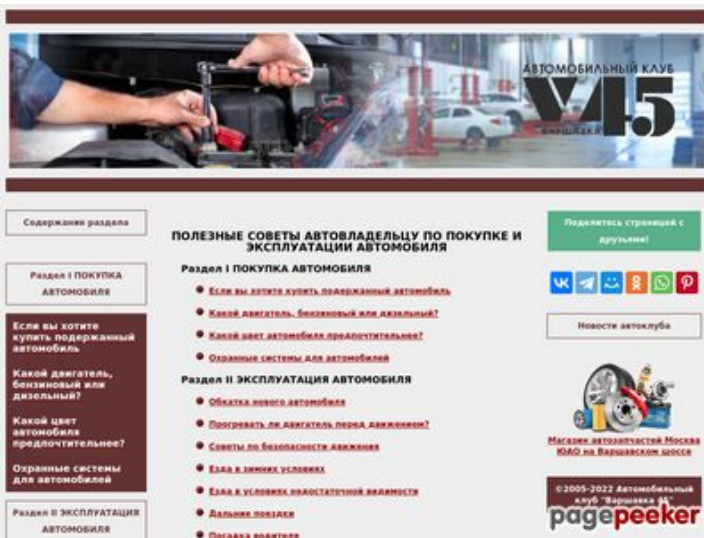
АВТОМОБИЛЬНЫЙ КЛУБ
ВАРШАВКА 45

Содержание раздела

Раздел I ПОКУПКА АВТОМОБИЛЯ

Если вы хотите купить подержанный автомобиль

Какой двигатель, бензиновый или дизельный?

Какой цвет автомобиля предпочтительнее?

Охранные системы для автомобилей

Раздел II ЭКСПЛУАТАЦИЯ АВТОМОБИЛЯ

ПОЛЕЗНЫЕ СОВЕТЫ АВТОВЛАДЕЛЬЦУ ПО ПОКУПКЕ И ЭКСПЛУАТАЦИИ АВТОМОБИЛЯ

Раздел I ПОКУПКА АВТОМОБИЛЯ

Если вы хотите купить подержанный автомобиль

Какой двигатель, бензиновый или дизельный?

Какой цвет автомобиля предпочтительнее?

Охранные системы для автомобилей

Раздел II ЭКСПЛУАТАЦИЯ АВТОМОБИЛЯ

Обкатка нового автомобиля

Прогревать ли двигатель перед движением?

Советы по безопасности движения

Езда в зимних условиях

Езда в условиях недостаточной видимости

Дальние поездки

Посадка водителя

Поделитесь страницей с друзьями!

Новости автоклуба

Магазин автозапчастей Москва ЮАО на Варшавском шоссе

©2005-2022 Автомобильный клуб "Варшавка 45"

pagepeeker